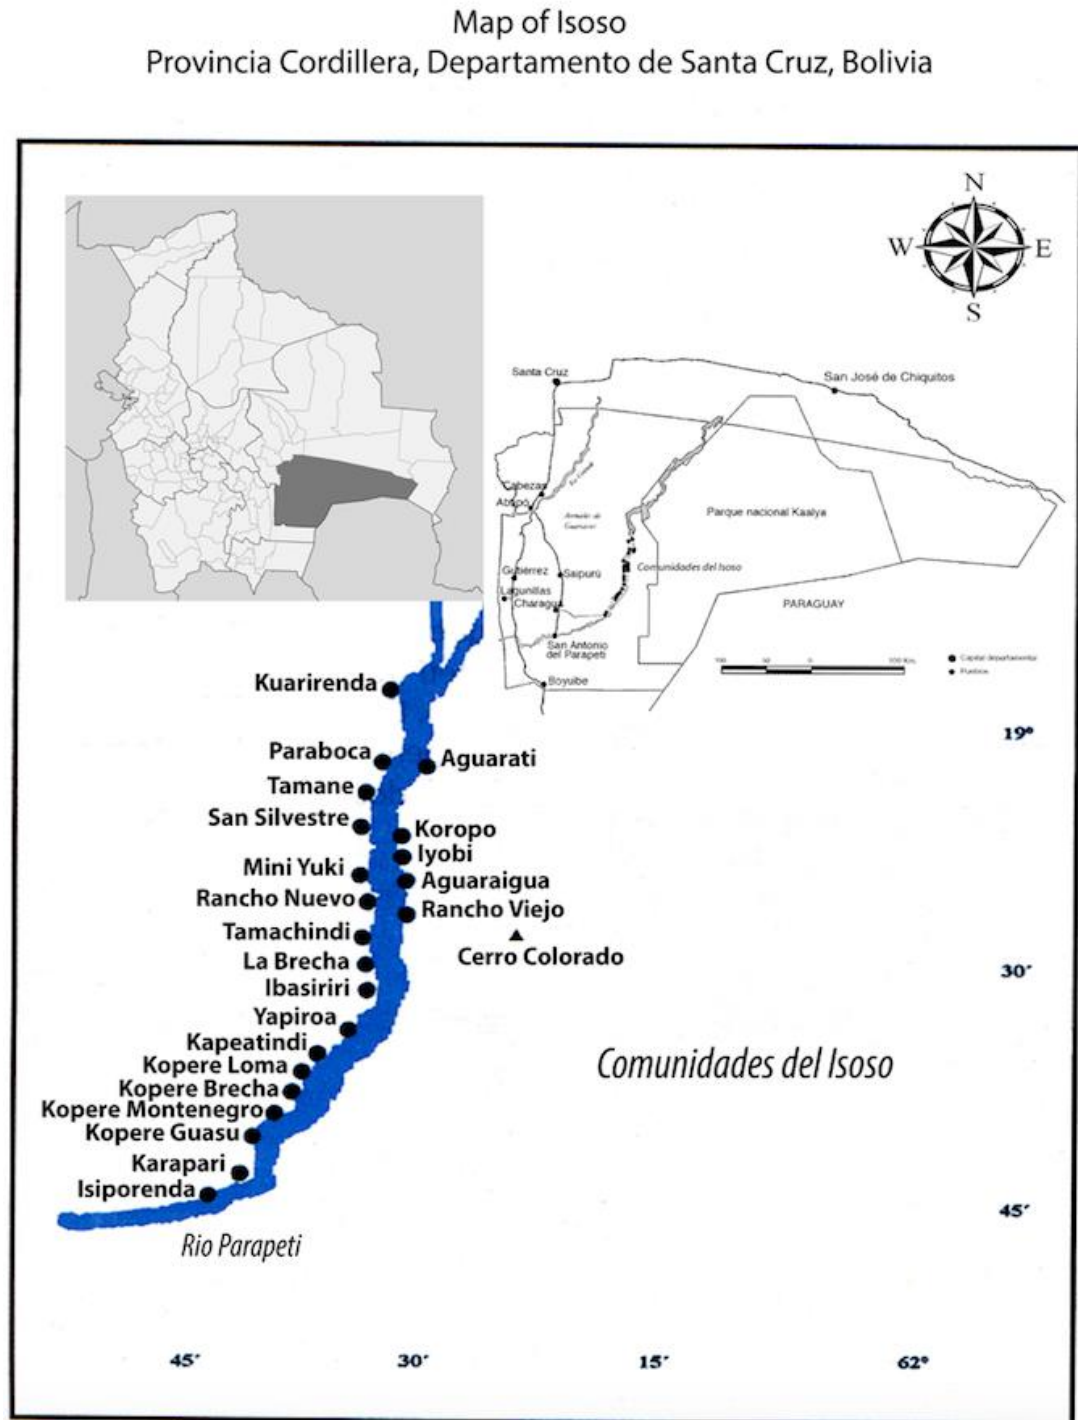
Map of Isoso
Provincia Cordillera, Departamento de Santa Cruz, Bolivia

N
W
E
S

Santa Cruz
San José de Chiquitos
Cabezas
Abapó
Parque nacional Kaaiya
Gutiérrez
Saipurú
Comunidades del Isoso
Lagunillas
Charagua
PARAGUAY
San Antonio del Parapetí
Boyuibe
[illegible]
Capital departamento
Pueblos

Kuarirenda
Paraboca
Aguarati
Tamane
San Silvestre
Koropo
Iyobi
Mini Yuki
Aguaraigua
Rancho Nuevo
Rancho Viejo
Tamachindi
Cerro Colorado
La Brecha
Ibasiriri
Yapiroa
Kapeatindi
Kopere Loma
Kopere Brecha
Kopere Montenegro
Kopere Guasu
Karapari
Isiporenda
Rio Parapeti

Comunidades del Isoso

19°
30'
45'
45'
30'
15'
62°